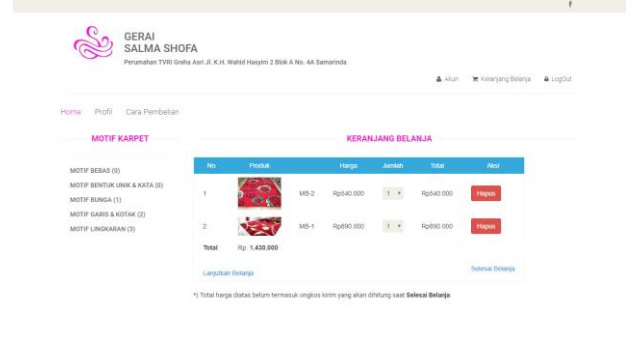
f

GERAI
SALMA SHOFA
Perumahan TVRI Graha Asri Jl. K.H. Wahid Hasyim 2 Blok A No. 4A Samarinda

Akun Keranjang Belanja LogOut

Home Profil Cara Pembelian

MOTIF KARPET

MOTIF BEBAS (0)
MOTIF BENTUK UNIK & KATA (0)
MOTIF BUNGA (1)
MOTIF GARIS & KOTAK (2)
MOTIF LINGKARAN (3)

KERANJANG BELANJA

| No | Produk | | Harga | Jumlah | Total | Aksi |
|---|---|---|---|---|---|---|
| 1 | | MB-2 | Rp640.000 | 1 | Rp640.000 | Hapus |
| 2 | | MB-1 | Rp890.000 | 1 | Rp890.000 | Hapus |
| Total | Rp 1.430.000 | | | | | |

Lanjutkan Belanja Selesai Belanja

*) Total harga diatas belum termasuk ongkos kirim yang akan dihitung saat Selesai Belanja.